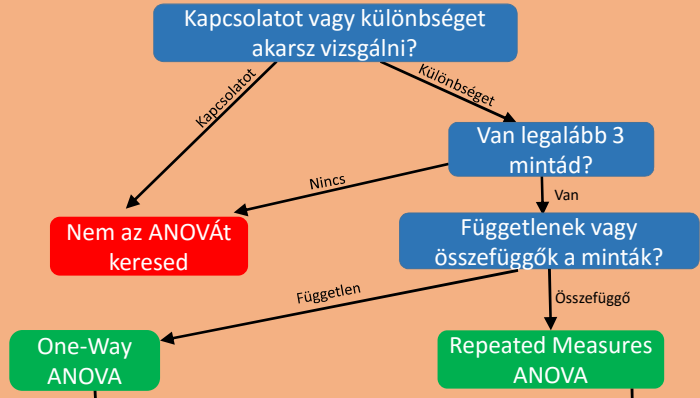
Kapcsolatot vagy különbséget akarsz vizsgálni?

Kapcsolatot

Különbséget

Van legalább 3 mintád?

Nincs

Van

Nem az ANOVÁt keresed

Függetlenek vagy összefüggők a minták?

Független

Összefüggő

One-Way ANOVA

Repeated Measures ANOVA